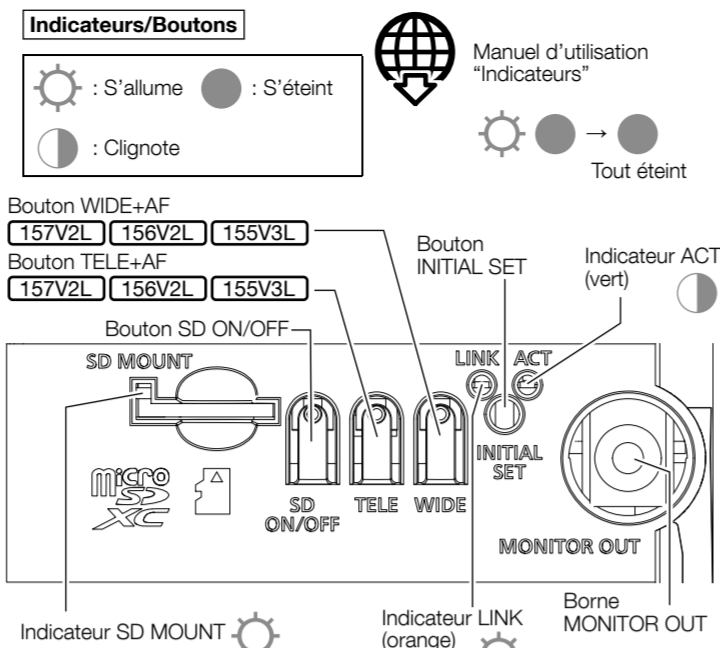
Indicateurs/Boutons

: S'allume : S'éteint

: Clignote

Manuel d'utilisation "Indicateurs"

→

Tout éteint

Bouton WIDE+AF
157V2L 156V2L 155V3L

Bouton TELE+AF
157V2L 156V2L 155V3L

Bouton INITIAL SET

Indicateur ACT (vert)

Bouton SD ON/OFF

SD MOUNT

LINK ACT

INITIAL SET

micro SD XC

SD ON/OFF

TELE

WIDE

MONITOR OUT

Indicateur SD MOUNT

Indicateur LINK (orange)

Borne MONITOR OUT